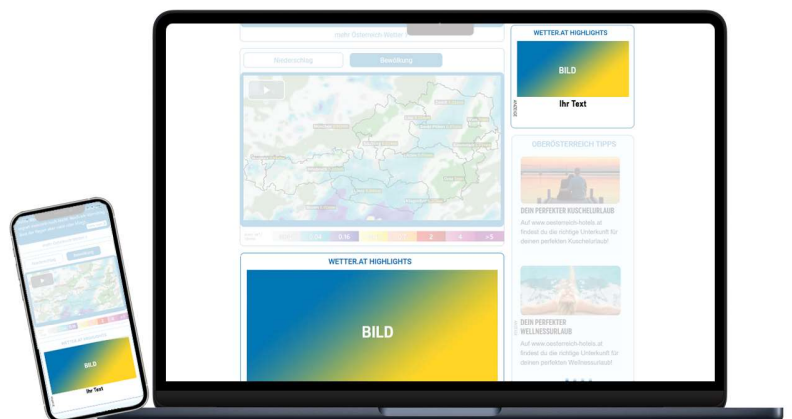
mehr Österreich-Wetter

Niederschlag

Bewölkung

WETTER.AT HIGHLIGHTS

BILD

WETTER.AT HIGHLIGHTS

BILD

Ihr Text

ANZEIGE

OBERÖSTERREICH TIPPS

DEIN PERFEKTER KUSCHELURLAUB

Auf www.oesterreich-hotels.at findest du die richtige Unterkunft für deinen perfekten Kuschelurlaub!

DEIN PERFEKTER WELLNESSURLAUB

Auf www.oesterreich-hotels.at findest du die richtige Unterkunft für deinen perfekten Wellnessurlaub!

ANZEIGE

0.16

2

4

>5

WETTER.AT HIGHLIGHTS

BILD

Ihr Text